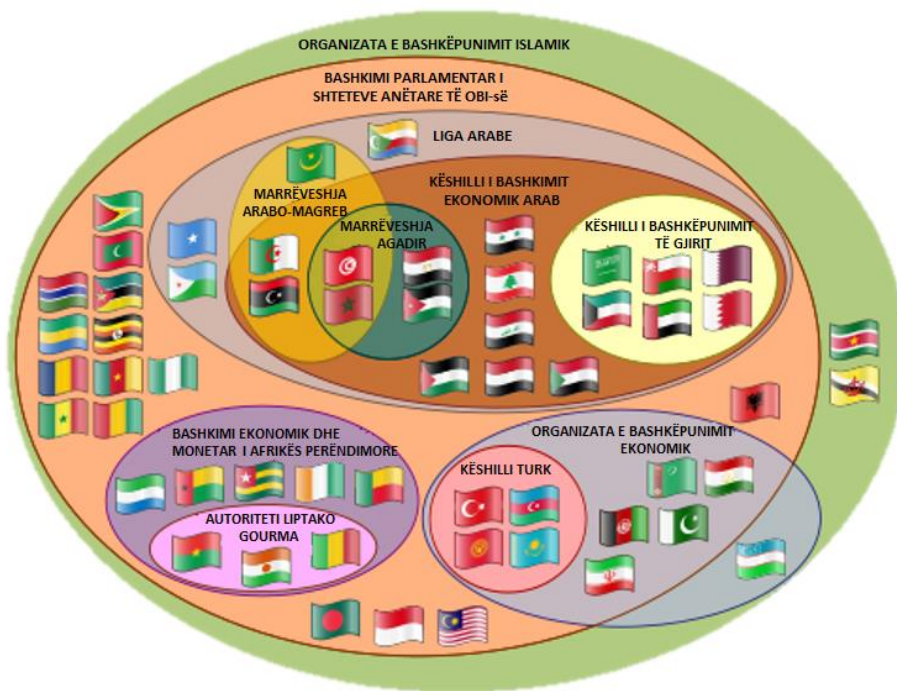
ORGANIZATA E BASHKËPUNIMIT ISLAMIK

BASHKIMI PARLAMENTAR I SHTETEVE ANËTARE TË OBI-së

LIGA ARABE

MARRËVESHJA ARABO-MAGREB

KËSHILLI I BASHKIMIT EKONOMIK ARAB

MARRËVESHJA AGADIR

KËSHILLI I BASHKËPUNIMIT TË GJIRIT

BASHKIMI EKONOMIK DHE MONETAR I AFRIKËS PERËNDIMORE

AUTORITETI LIPTAKO GOURMA

ORGANIZATA E BASHKËPUNIMIT EKONOMIK

KËSHILLI TURK